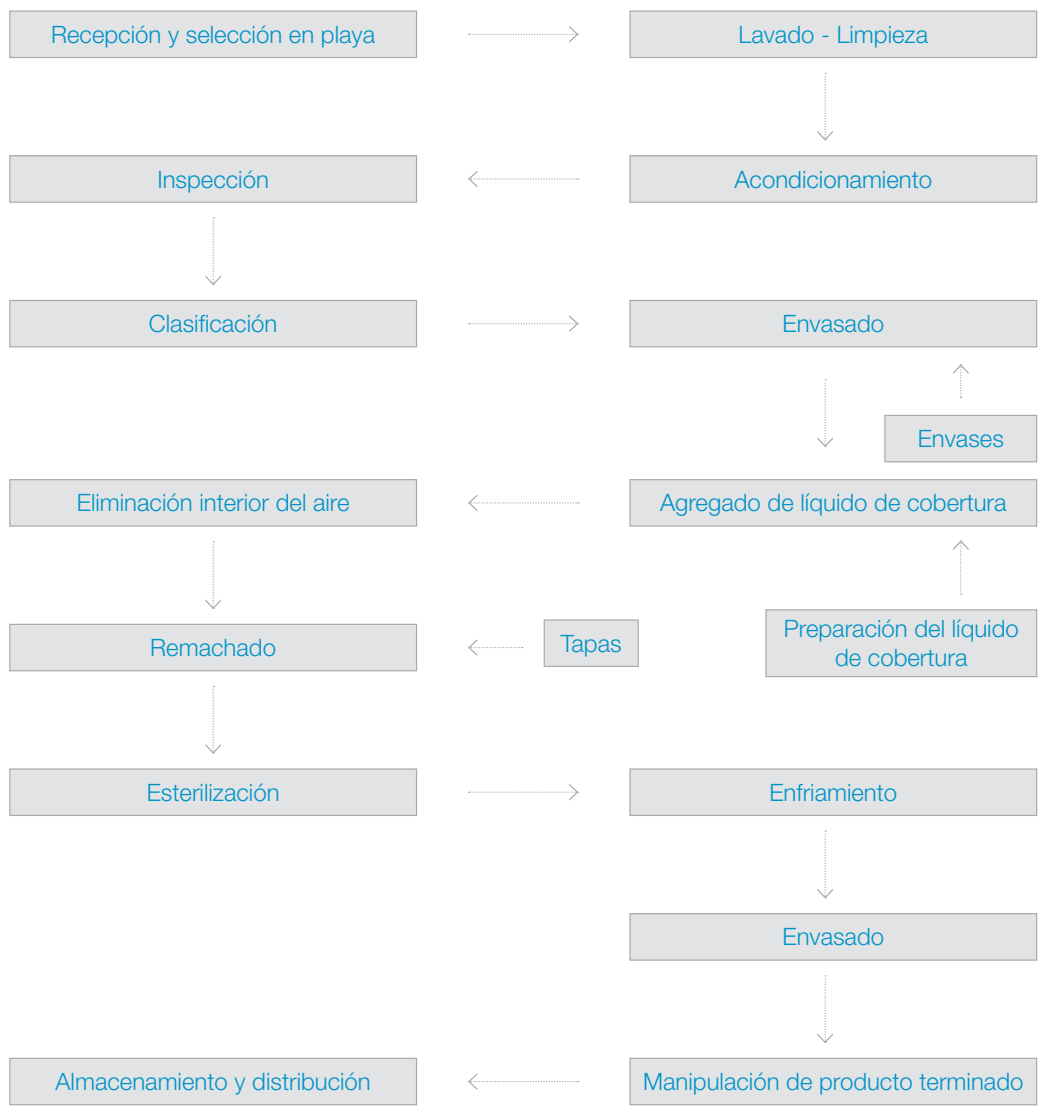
Recepción y selección en playa

Lavado - Limpieza

Acondicionamiento

Inspección

Clasificación

Envasado

Envases

Agregado de líquido de cobertura

Preparación del líquido de cobertura

Eliminación interior del aire

Remachado

Tapas

Esterilización

Enfriamiento

Envasado

Manipulación de producto terminado

Almacenamiento y distribución